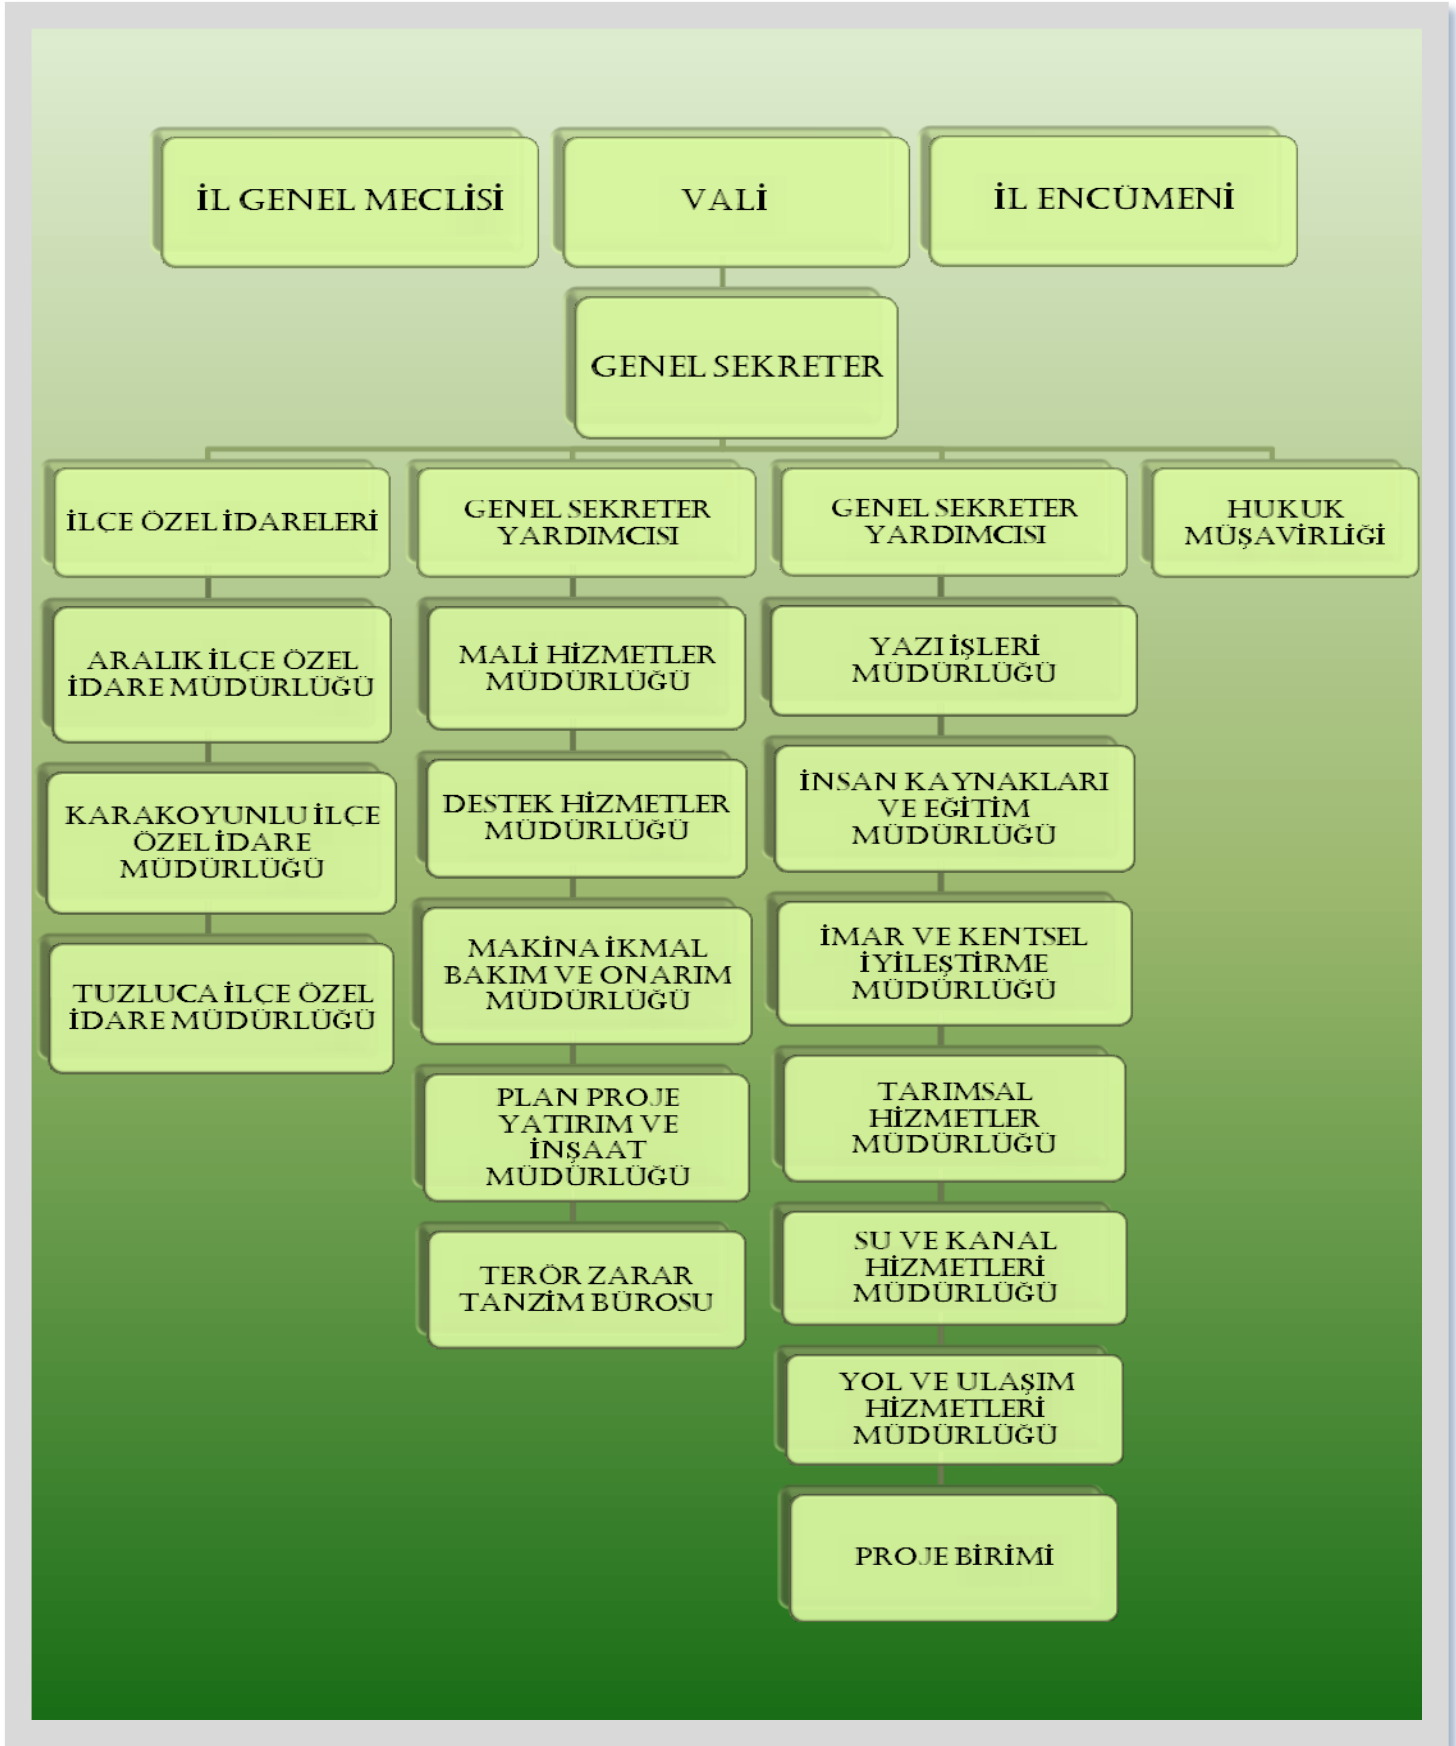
İL GENEL MECLİSİ

VALİ

İL ENCÜMENİ

GENEL SEKRETER

İLÇE ÖZEL İDARELERİ

GENEL SEKRETER YARDIMCISI

GENEL SEKRETER YARDIMCISI

HUKUK MÜŞAVİRLİĞİ

ARALIK İLÇE ÖZEL İDARE MÜDÜRLÜĞÜ

KARAKOYUNLU İLÇE ÖZEL İDARE MÜDÜRLÜĞÜ

TUZLUCA İLÇE ÖZEL İDARE MÜDÜRLÜĞÜ

MALİ HİZMETLER MÜDÜRLÜĞÜ

DESTEK HİZMETLER MÜDÜRLÜĞÜ

MAKİNA İKMAL BAKIM VE ONARIM MÜDÜRLÜĞÜ

PLAN PROJE YATIRIM VE İNŞAAT MÜDÜRLÜĞÜ

TERÖR ZARAR TANZİM BÜROSU

YAZI İŞLERİ MÜDÜRLÜĞÜ

İNSAN KAYNAKLARI VE EĞİTİM MÜDÜRLÜĞÜ

İMAR VE KENTSEL İYİLEŞTİRME MÜDÜRLÜĞÜ

TARIMSAL HİZMETLER MÜDÜRLÜĞÜ

SU VE KANAL HİZMETLERİ MÜDÜRLÜĞÜ

YOL VE ULAŞIM HİZMETLERİ MÜDÜRLÜĞÜ

PROJE BİRİMİ